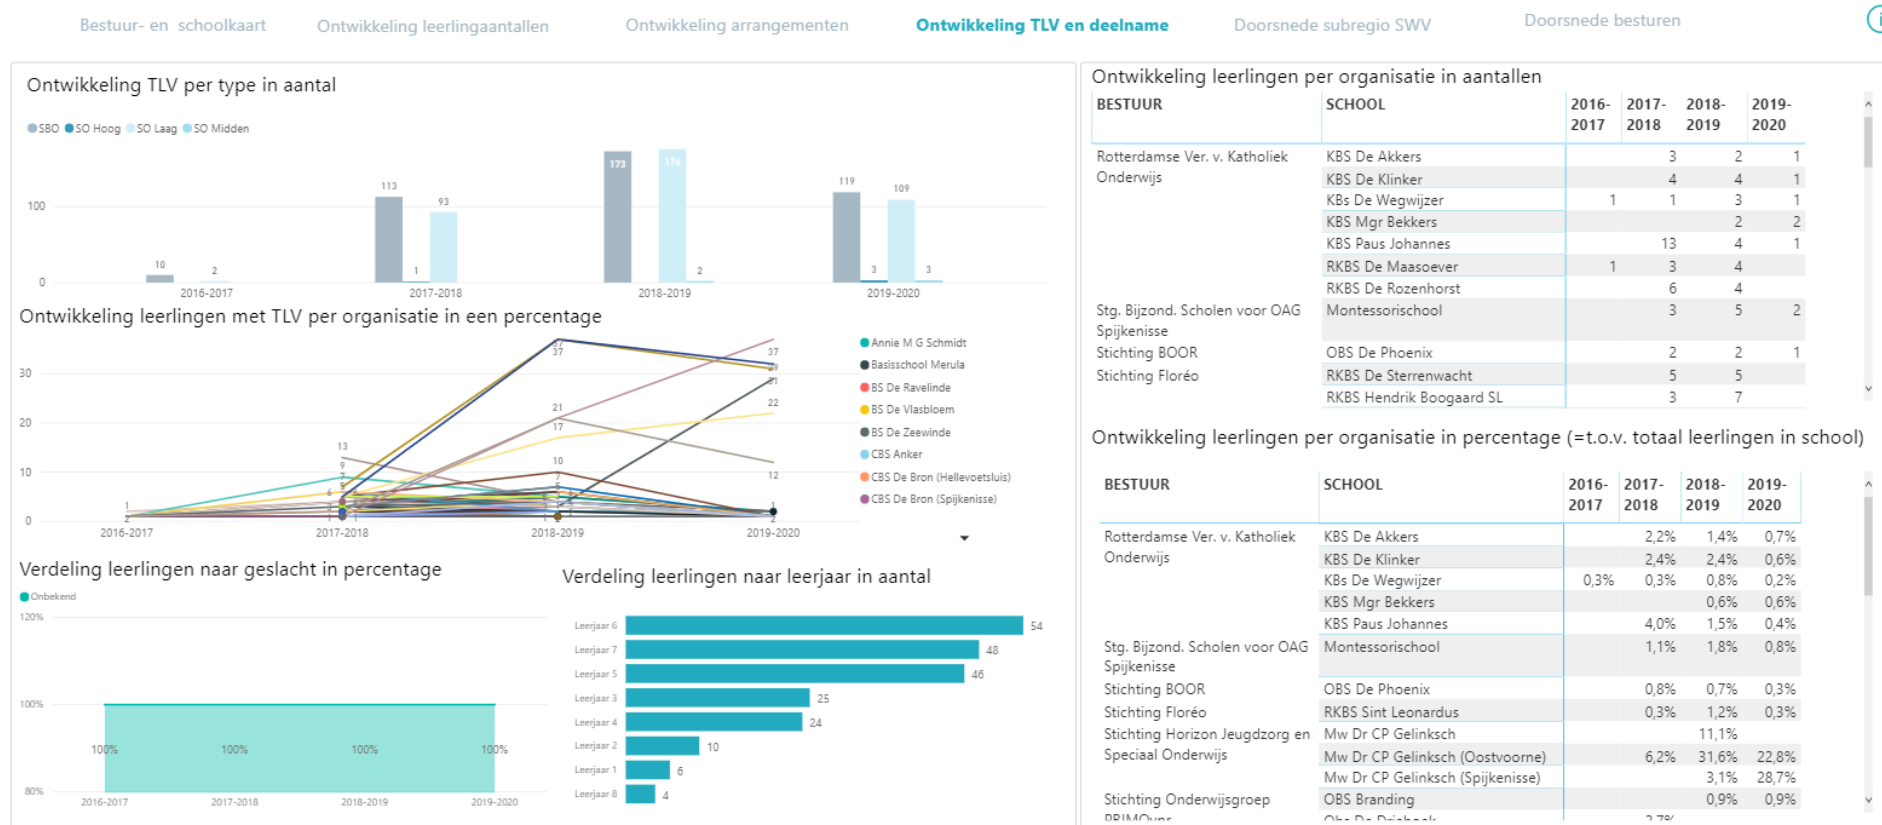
Bestuur- en schoolkaart    Ontwikkeling leerlingaantallen    Ontwikkeling arrangementen    Ontwikkeling TLV en deelname    Doorsnede subregio SWV    Doorsnede besturen

Ontwikkeling TLV per type in aantal

SBO  SO Hoog  SO Laag  SO Midden

100
0
10  2
2016-2017
113  1  93
2017-2018
173  174  2
2018-2019
119  3  109  3
2019-2020

Ontwikkeling leerlingen met TLV per organisatie in een percentage

30
20
10
0
2016-2017  2017-2018  2018-2019  2019-2020
1  13  9  7  6  37  21  17  10  37  29  21  22  12  2

Annie M G Schmidt
Basisschool Merula
BS De Ravelinde
BS De Vlasbloem
BS De Zeewinde
CBS Anker
CBS De Bron (Hellevoetsluis)
CBS De Bron (Spijkenisse)

Verdeling leerlingen naar geslacht in percentage

Onbekend
120%
100%
80%
100%  100%  100%  100%
2016-2017  2017-2018  2018-2019  2019-2020

Verdeling leerlingen naar leerjaar in aantal

| Leerjaar | Aantal |
|---|---|
| Leerjaar 6 | 54 |
| Leerjaar 7 | 48 |
| Leerjaar 5 | 46 |
| Leerjaar 3 | 25 |
| Leerjaar 4 | 24 |
| Leerjaar 2 | 10 |
| Leerjaar 1 | 6 |
| Leerjaar 8 | 4 |

Ontwikkeling leerlingen per organisatie in aantallen

| BESTUUR | SCHOOL | 2016-2017 | 2017-2018 | 2018-2019 | 2019-2020 |
|---|---|---|---|---|---|
| Rotterdamse Ver. v. Katholiek Onderwijs | KBS De Akkers | | 3 | 2 | 1 |
| | KBS De Klinker | | 4 | 4 | 1 |
| | KBs De Wegwijzer | 1 | 1 | 3 | 1 |
| | KBS Mgr Bekkers | | | 2 | 2 |
| | KBS Paus Johannes | | 13 | 4 | 1 |
| | RKBS De Maasoever | 1 | 3 | 4 | |
| | RKBS De Rozenhorst | | 6 | 4 | |
| Stg. Bijzond. Scholen voor OAG Spijkenisse | Montessorischool | | 3 | 5 | 2 |
| Stichting BOOR | OBS De Phoenix | | 2 | 2 | 1 |
| Stichting Floréo | RKBS De Sterrenwacht | | 5 | 5 | |
| | RKBS Hendrik Boogaard SL | | 3 | 7 | |

Ontwikkeling leerlingen per organisatie in percentage (=t.o.v. totaal leerlingen in school)

| BESTUUR | SCHOOL | 2016-2017 | 2017-2018 | 2018-2019 | 2019-2020 |
|---|---|---|---|---|---|
| Rotterdamse Ver. v. Katholiek Onderwijs | KBS De Akkers | | 2,2% | 1,4% | 0,7% |
| | KBS De Klinker | | 2,4% | 2,4% | 0,6% |
| | KBs De Wegwijzer | 0,3% | 0,3% | 0,8% | 0,2% |
| | KBS Mgr Bekkers | | | 0,6% | 0,6% |
| | KBS Paus Johannes | | 4,0% | 1,5% | 0,4% |
| Stg. Bijzond. Scholen voor OAG Spijkenisse | Montessorischool | | 1,1% | 1,8% | 0,8% |
| Stichting BOOR | OBS De Phoenix | | 0,8% | 0,7% | 0,3% |
| Stichting Floréo | RKBS Sint Leonardus | | 0,3% | 1,2% | 0,3% |
| Stichting Horizon Jeugdzorg en Speciaal Onderwijs | Mw Dr CP Gelinksch | | | 11,1% | |
| | Mw Dr CP Gelinksch (Oostvoorne) | | 6,2% | 31,6% | 22,8% |
| | Mw Dr CP Gelinksch (Spijkenisse) | | | 3,1% | 28,7% |
| Stichting Onderwijsgroep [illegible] | OBS Branding | | | 0,9% | 0,9% |